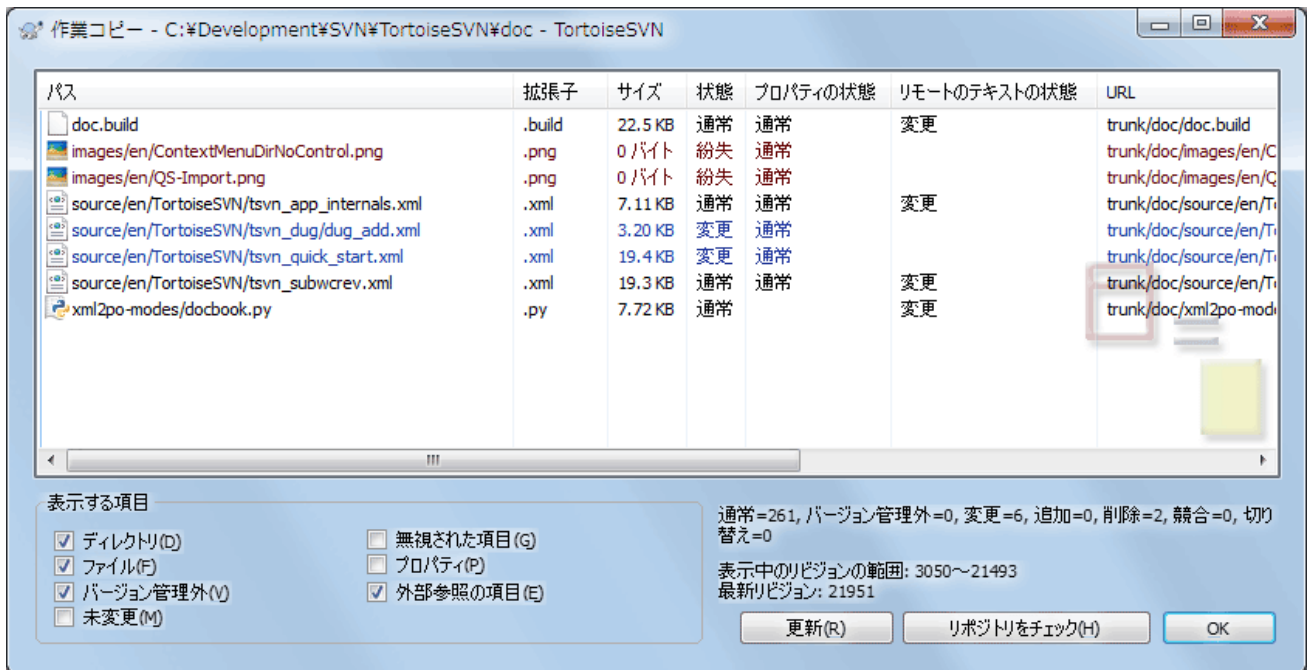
作業コピー - C:¥Development¥SVN¥TortoiseSVN¥doc - TortoiseSVN

| パス | 拡張子 | サイズ | 状態 | プロパティの状態 | リモートのテキストの状態 | URL |
|---|---|---|---|---|---|---|
| doc.build | .build | 22.5 KB | 通常 | 通常 | 変更 | trunk/doc/doc.build |
| images/en/ContextMenuDirNoControl.png | .png | 0 バイト | 紛失 | 通常 | | trunk/doc/images/en/C |
| images/en/QS-Import.png | .png | 0 バイト | 紛失 | 通常 | | trunk/doc/images/en/Q |
| source/en/TortoiseSVN/tsvn_app_internals.xml | .xml | 7.11 KB | 通常 | 通常 | 変更 | trunk/doc/source/en/T |
| source/en/TortoiseSVN/tsvn_dug/dug_add.xml | .xml | 3.20 KB | 変更 | 通常 | | trunk/doc/source/en/T |
| source/en/TortoiseSVN/tsvn_quick_start.xml | .xml | 19.4 KB | 変更 | 通常 | | trunk/doc/source/en/T |
| source/en/TortoiseSVN/tsvn_subwcrev.xml | .xml | 19.3 KB | 通常 | 通常 | 変更 | trunk/doc/source/en/T |
| xml2po-modes/docbook.py | .py | 7.72 KB | 通常 | | 変更 | trunk/doc/xml2po-mod |

III

表示する項目
ディレクトリ(D)
ファイル(F)
バージョン管理外(V)
未変更(M)
無視された項目(G)
プロパティ(P)
外部参照の項目(E)

通常=261, バージョン管理外=0, 変更=6, 追加=0, 削除=2, 競合=0, 切り替え=0

表示中のリビジョンの範囲: 3050～21493
最新リビジョン: 21951

更新(R)
リポジトリをチェック(H)
OK